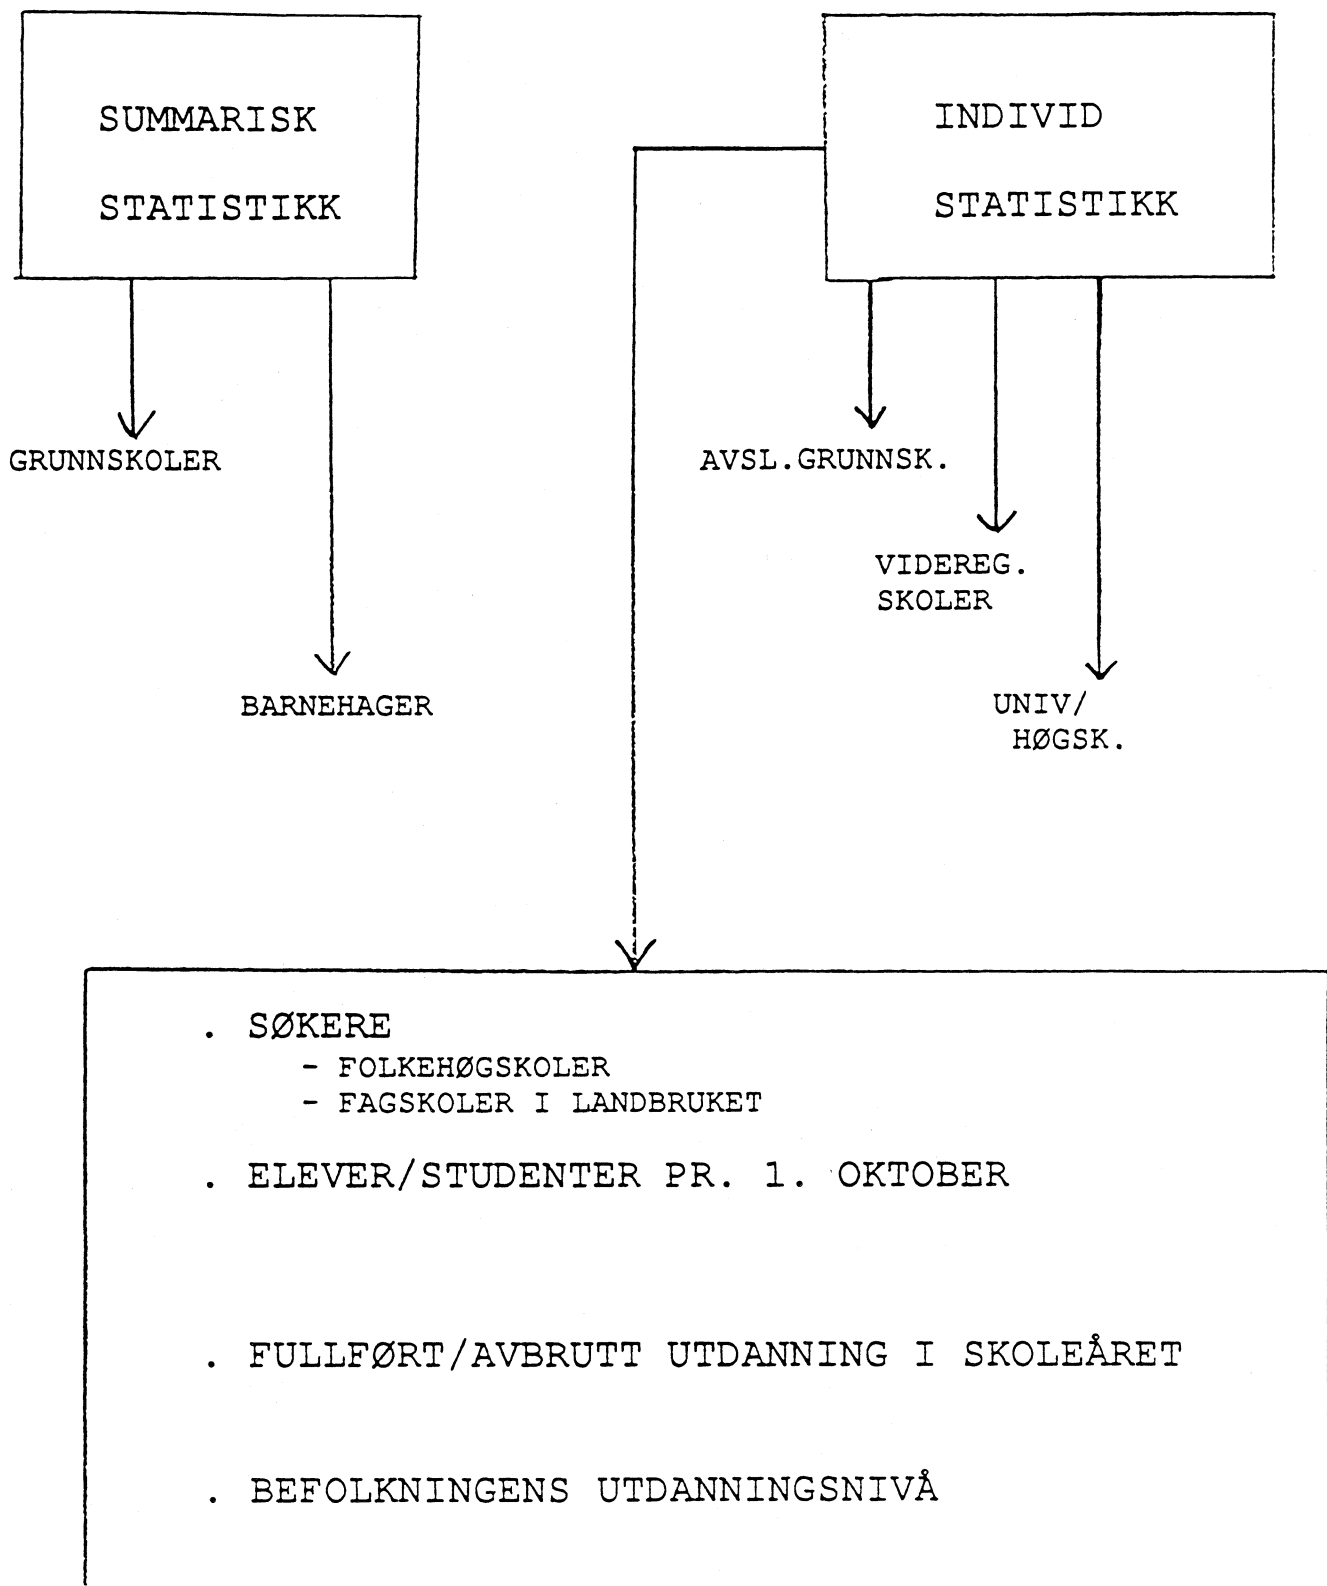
SUMMARISK STATISTIKK

INDIVID STATISTIKK

GRUNNSKOLER

BARNEHAGER

AVSL.GRUNNSK.

VIDEREG. SKOLER

UNIV/ HØGSK.

. SØKERE
- FOLKEHØGSKOLER
- FAGSKOLER I LANDBRUKET

. ELEVER/STUDENTER PR. 1. OKTOBER

. FULLFØRT/AVBRUTT UTDANNING I SKOLEÅRET

. BEFOLKNINGENS UTDANNINGSNIVÅ